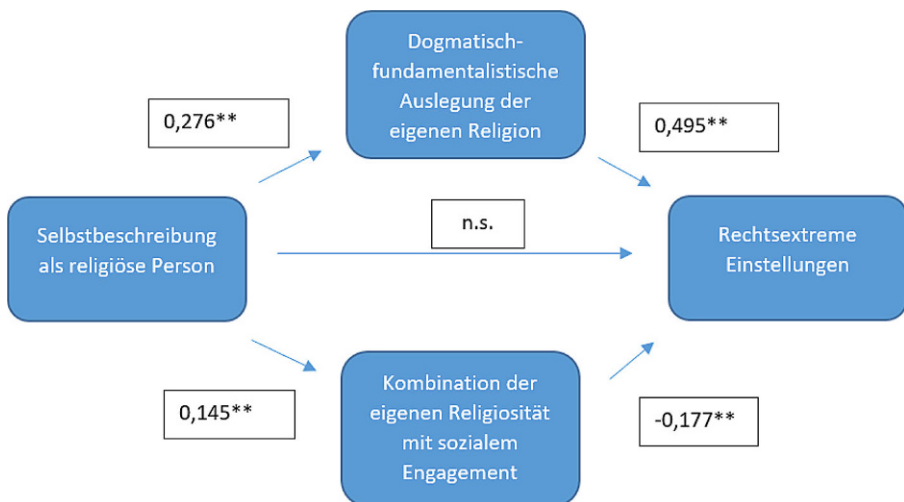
Dogmatisch-fundamentalistische Auslegung der eigenen Religion

0,276**

0,495**

Selbstbeschreibung als religiöse Person

n.s.

Rechtsextreme Einstellungen

0,145**

Kombination der eigenen Religiosität mit sozialem Engagement

-0,177**